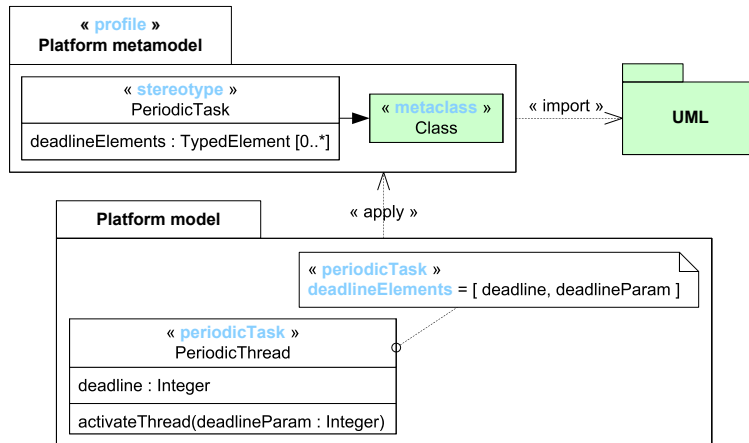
« profile »
Platform metamodel

« stereotype »
PeriodicTask

deadlineElements : TypedElement [0..*]

« metaclass »
Class

« import »

UML

« apply »

Platform model

« periodicTask »
deadlineElements = [ deadline, deadlineParam ]

« periodicTask »
PeriodicThread

deadline : Integer

activateThread(deadlineParam : Integer)